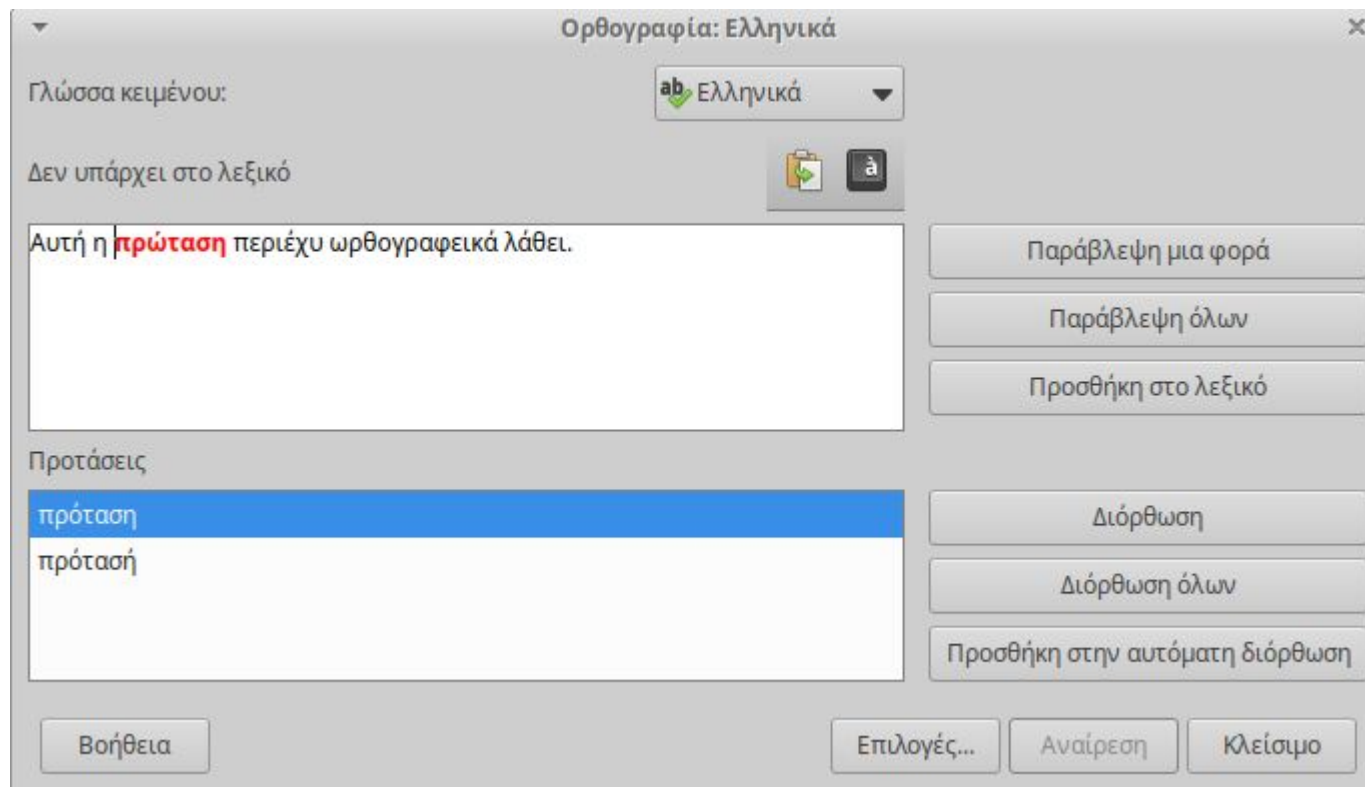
Ορθογραφία: Ελληνικά

Γλώσσα κειμένου:

Ελληνικά

Δεν υπάρχει στο λεξικό

à

Αυτή η πρώταση περιέχυ ωρθογραφεικά λάθει.

Παράβλεψη μια φορά

Παράβλεψη όλων

Προσθήκη στο λεξικό

Προτάσεις

πρόταση
πρότασή

Διόρθωση

Διόρθωση όλων

Προσθήκη στην αυτόματη διόρθωση

Βοήθεια

Επιλογές...

Αναίρεση

Κλείσιμο